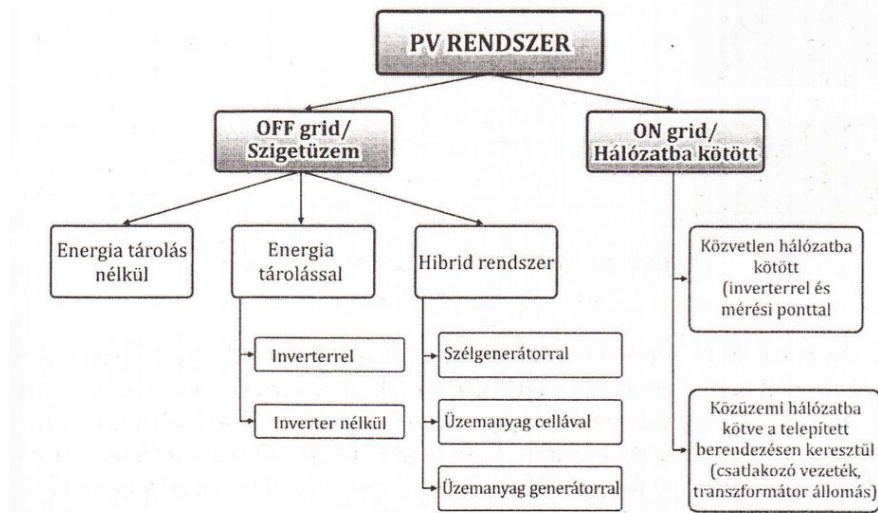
PV RENDSZER

OFF grid/
Szigetüzem

ON grid/
Hálózatba kötött

Energia tárolás nélkül

Energia tárolással

Hibrid rendszer

Közvetlen hálózatba kötött (inverterrel és mérési ponttal

Inverterrel

Inverter nélkül

Szélgenerátorral

Üzemanyag cellával

Üzemanyag generátorral

Közüzemi hálózatba kötve a telepített berendezésen keresztül (csatlakozó vezeték, transzformátor állomás)